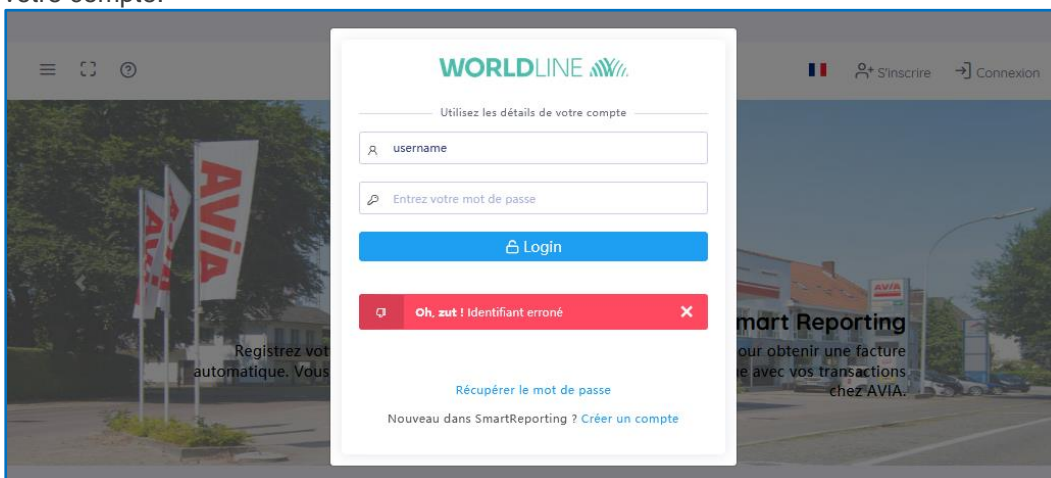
votre compte.

S'inscrire Connexion

WORLDLINE

Utilisez les détails de votre compte

username

Entrez votre mot de passe

Login

Oh, zut ! Identifiant erroné

Récupérer le mot de passe

Nouveau dans SmartReporting ? Créer un compte

AVIA

AVIA

AVIA

Registrez vot
automatique. Vous

mart Reporting
our obtenir une facture
e avec vos transactions
chez AVIA.